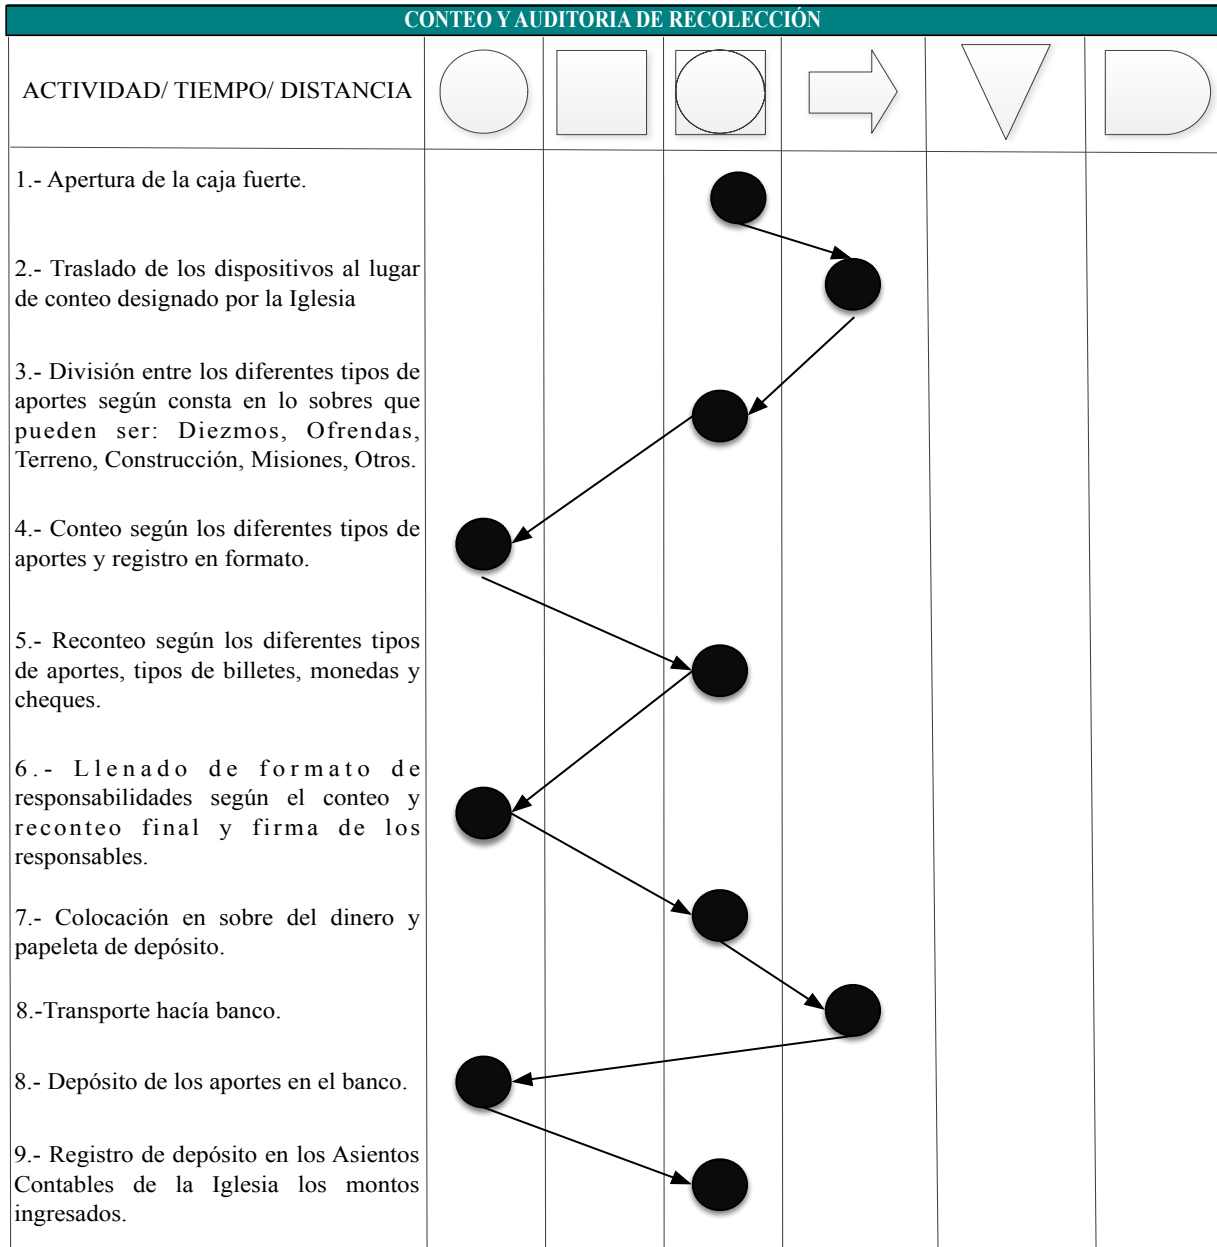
CONTEO Y AUDITORIA DE RECOLECCIÓN

ACTIVIDAD/ TIEMPO/ DISTANCIA

1.- Apertura de la caja fuerte.

2.- Traslado de los dispositivos al lugar de conteo designado por la Iglesia

3.- División entre los diferentes tipos de aportes según consta en lo sobres que pueden ser: Diezmos, Ofrendas, Terreno, Construcción, Misiones, Otros.

4.- Conteo según los diferentes tipos de aportes y registro en formato.

5.- Reconteo según los diferentes tipos de aportes, tipos de billetes, monedas y cheques.

6.- Llenado de formato de responsabilidades según el conteo y reconteo final y firma de los responsables.

7.- Colocación en sobre del dinero y papeleta de depósito.

8.-Transporte hacía banco.

8.- Depósito de los aportes en el banco.

9.- Registro de depósito en los Asientos Contables de la Iglesia los montos ingresados.